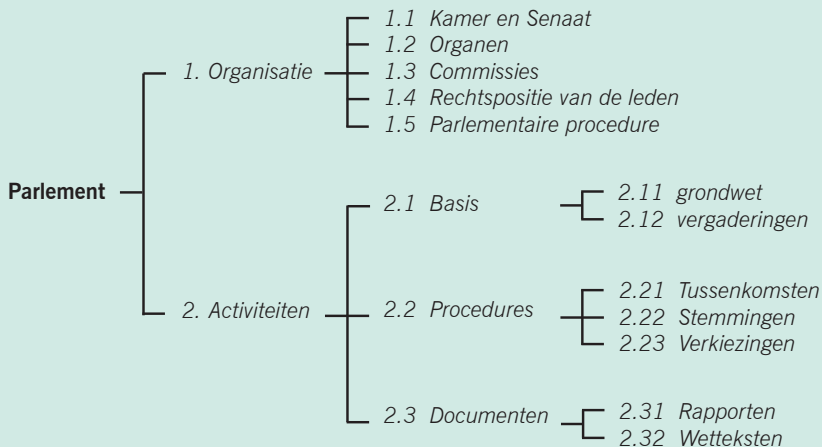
Parlement

1. Organisatie

1.1 Kamer en Senaat
1.2 Organen
1.3 Commissies
1.4 Rechtspositie van de leden
1.5 Parlementaire procedure

2. Activiteiten

2.1 Basis

2.11 grondwet
2.12 vergaderingen

2.2 Procedures

2.21 Tussenkomsten
2.22 Stemmingen
2.23 Verkiezingen

2.3 Documenten

2.31 Rapporten
2.32 Wetteksten